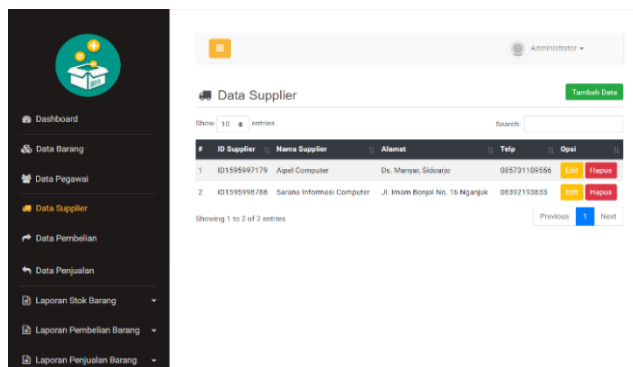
Dashboard

Data Barang

Data Pegawai

Data Supplier

Data Pembelian

Data Penjualan

Laporan Stok Barang

Laporan Pembelian Barang

Laporan Penjualan Barang

Administrator

Data Supplier

Tambah Data

Show 10 entries

Search:

| # | ID Supplier | Nama Supplier | Alamat | Telp | Opsi |
|---|---|---|---|---|---|
| 1 | ID1595997179 | Aipel Computer | Ds. Manyar, Sidoarjo | 085731109556 | Edit Hapus |
| 2 | ID1595998788 | Sarana Informasi Computer | Jl. Imam Bonjol No. 16 Nganjuk | 08392193833 | Edit Hapus |

Showing 1 to 2 of 2 entries

Previous 1 Next